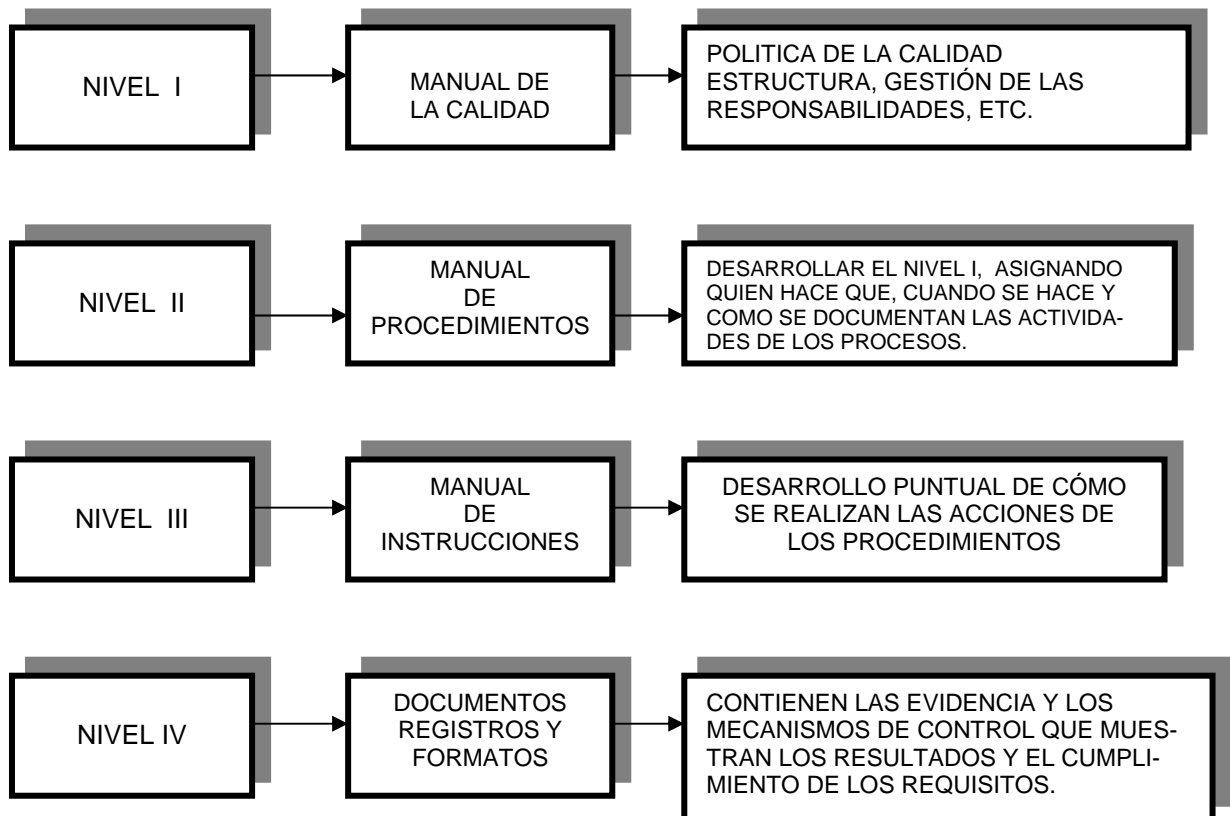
NIVEL I

MANUAL DE LA CALIDAD

POLITICA DE LA CALIDAD ESTRUCTURA, GESTIÓN DE LAS RESPONSABILIDADES, ETC.

NIVEL II

MANUAL DE PROCEDIMIENTOS

DESARROLLAR EL NIVEL I, ASIGNANDO QUIEN HACE QUE, CUANDO SE HACE Y COMO SE DOCUMENTAN LAS ACTIVIDADES DE LOS PROCESOS.

NIVEL III

MANUAL DE INSTRUCCIONES

DESARROLLO PUNTUAL DE CÓMO SE REALIZAN LAS ACCIONES DE LOS PROCEDIMIENTOS

NIVEL IV

DOCUMENTOS REGISTROS Y FORMATOS

CONTIENEN LAS EVIDENCIA Y LOS MECANISMOS DE CONTROL QUE MUESTRAN LOS RESULTADOS Y EL CUMPLIMIENTO DE LOS REQUISITOS.